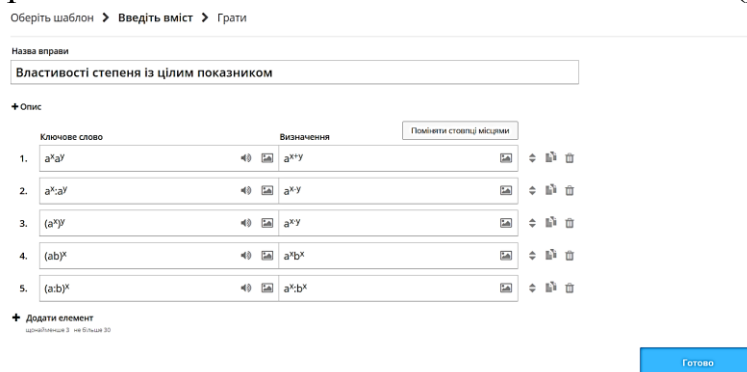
Оберіть шаблон > Введіть вміст > Грати

Назва вправи

Властивості степеня із цілим показником

+ Опис

Поміняти стовпці місцями

| | Ключове слово | Визначення |
|---|---|---|
| 1. | $a^x a^y$ | $a^{x+y}$ |
| 2. | $a^x : a^y$ | $a^{x-y}$ |
| 3. | $(a^x)^y$ | $a^{x \cdot y}$ |
| 4. | $(ab)^x$ | $a^x b^x$ |
| 5. | $(a:b)^x$ | $a^x : b^x$ |

+ Додати елемент
щонайменше 3 не більше 30

Готово